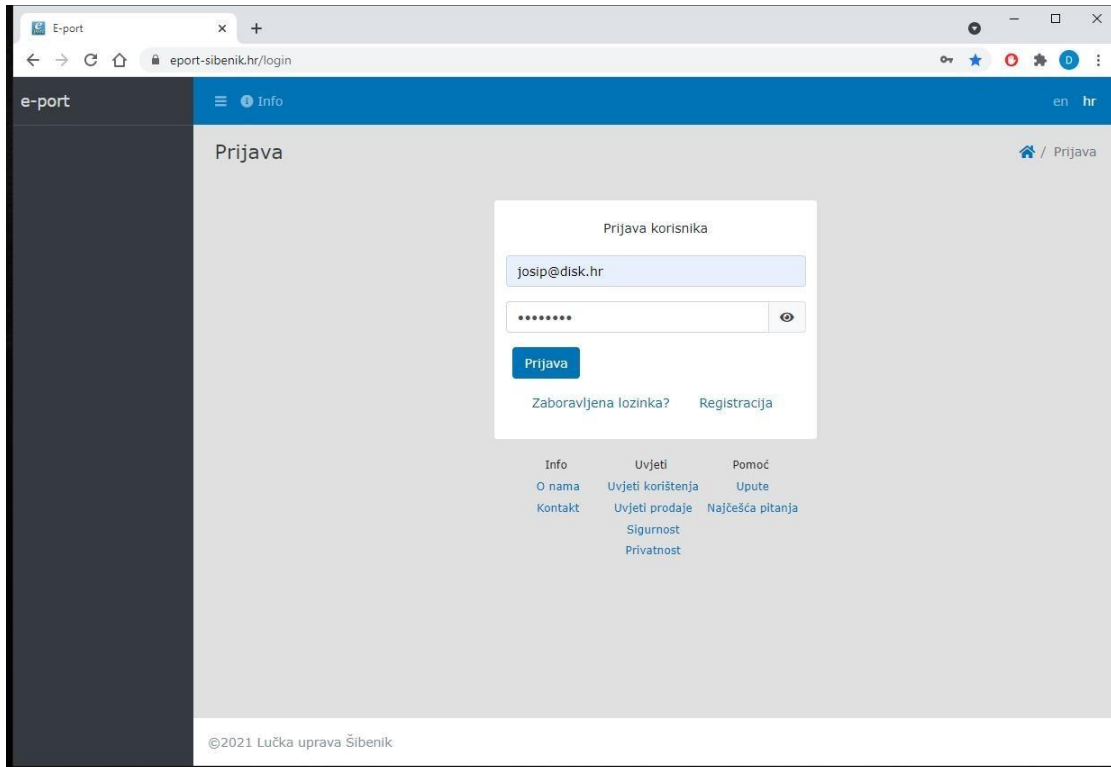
E-port
eport-sibenik.hr/login
D

e-port
Info
en hr

Prijava
/ Prijava

Prijava korisnika
josip@disk.hr
••••••••
Prijava
Zaboravljena lozinka? Registracija

| Info | Uvjeti | Pomoć |
|---|---|---|
| O nama | Uvjeti korištenja | Upute |
| Kontakt | Uvjeti prodaje | Najčešća pitanja |
| | Sigurnost | |
| | Privatnost | |

©2021 Lučka uprava Šibenik